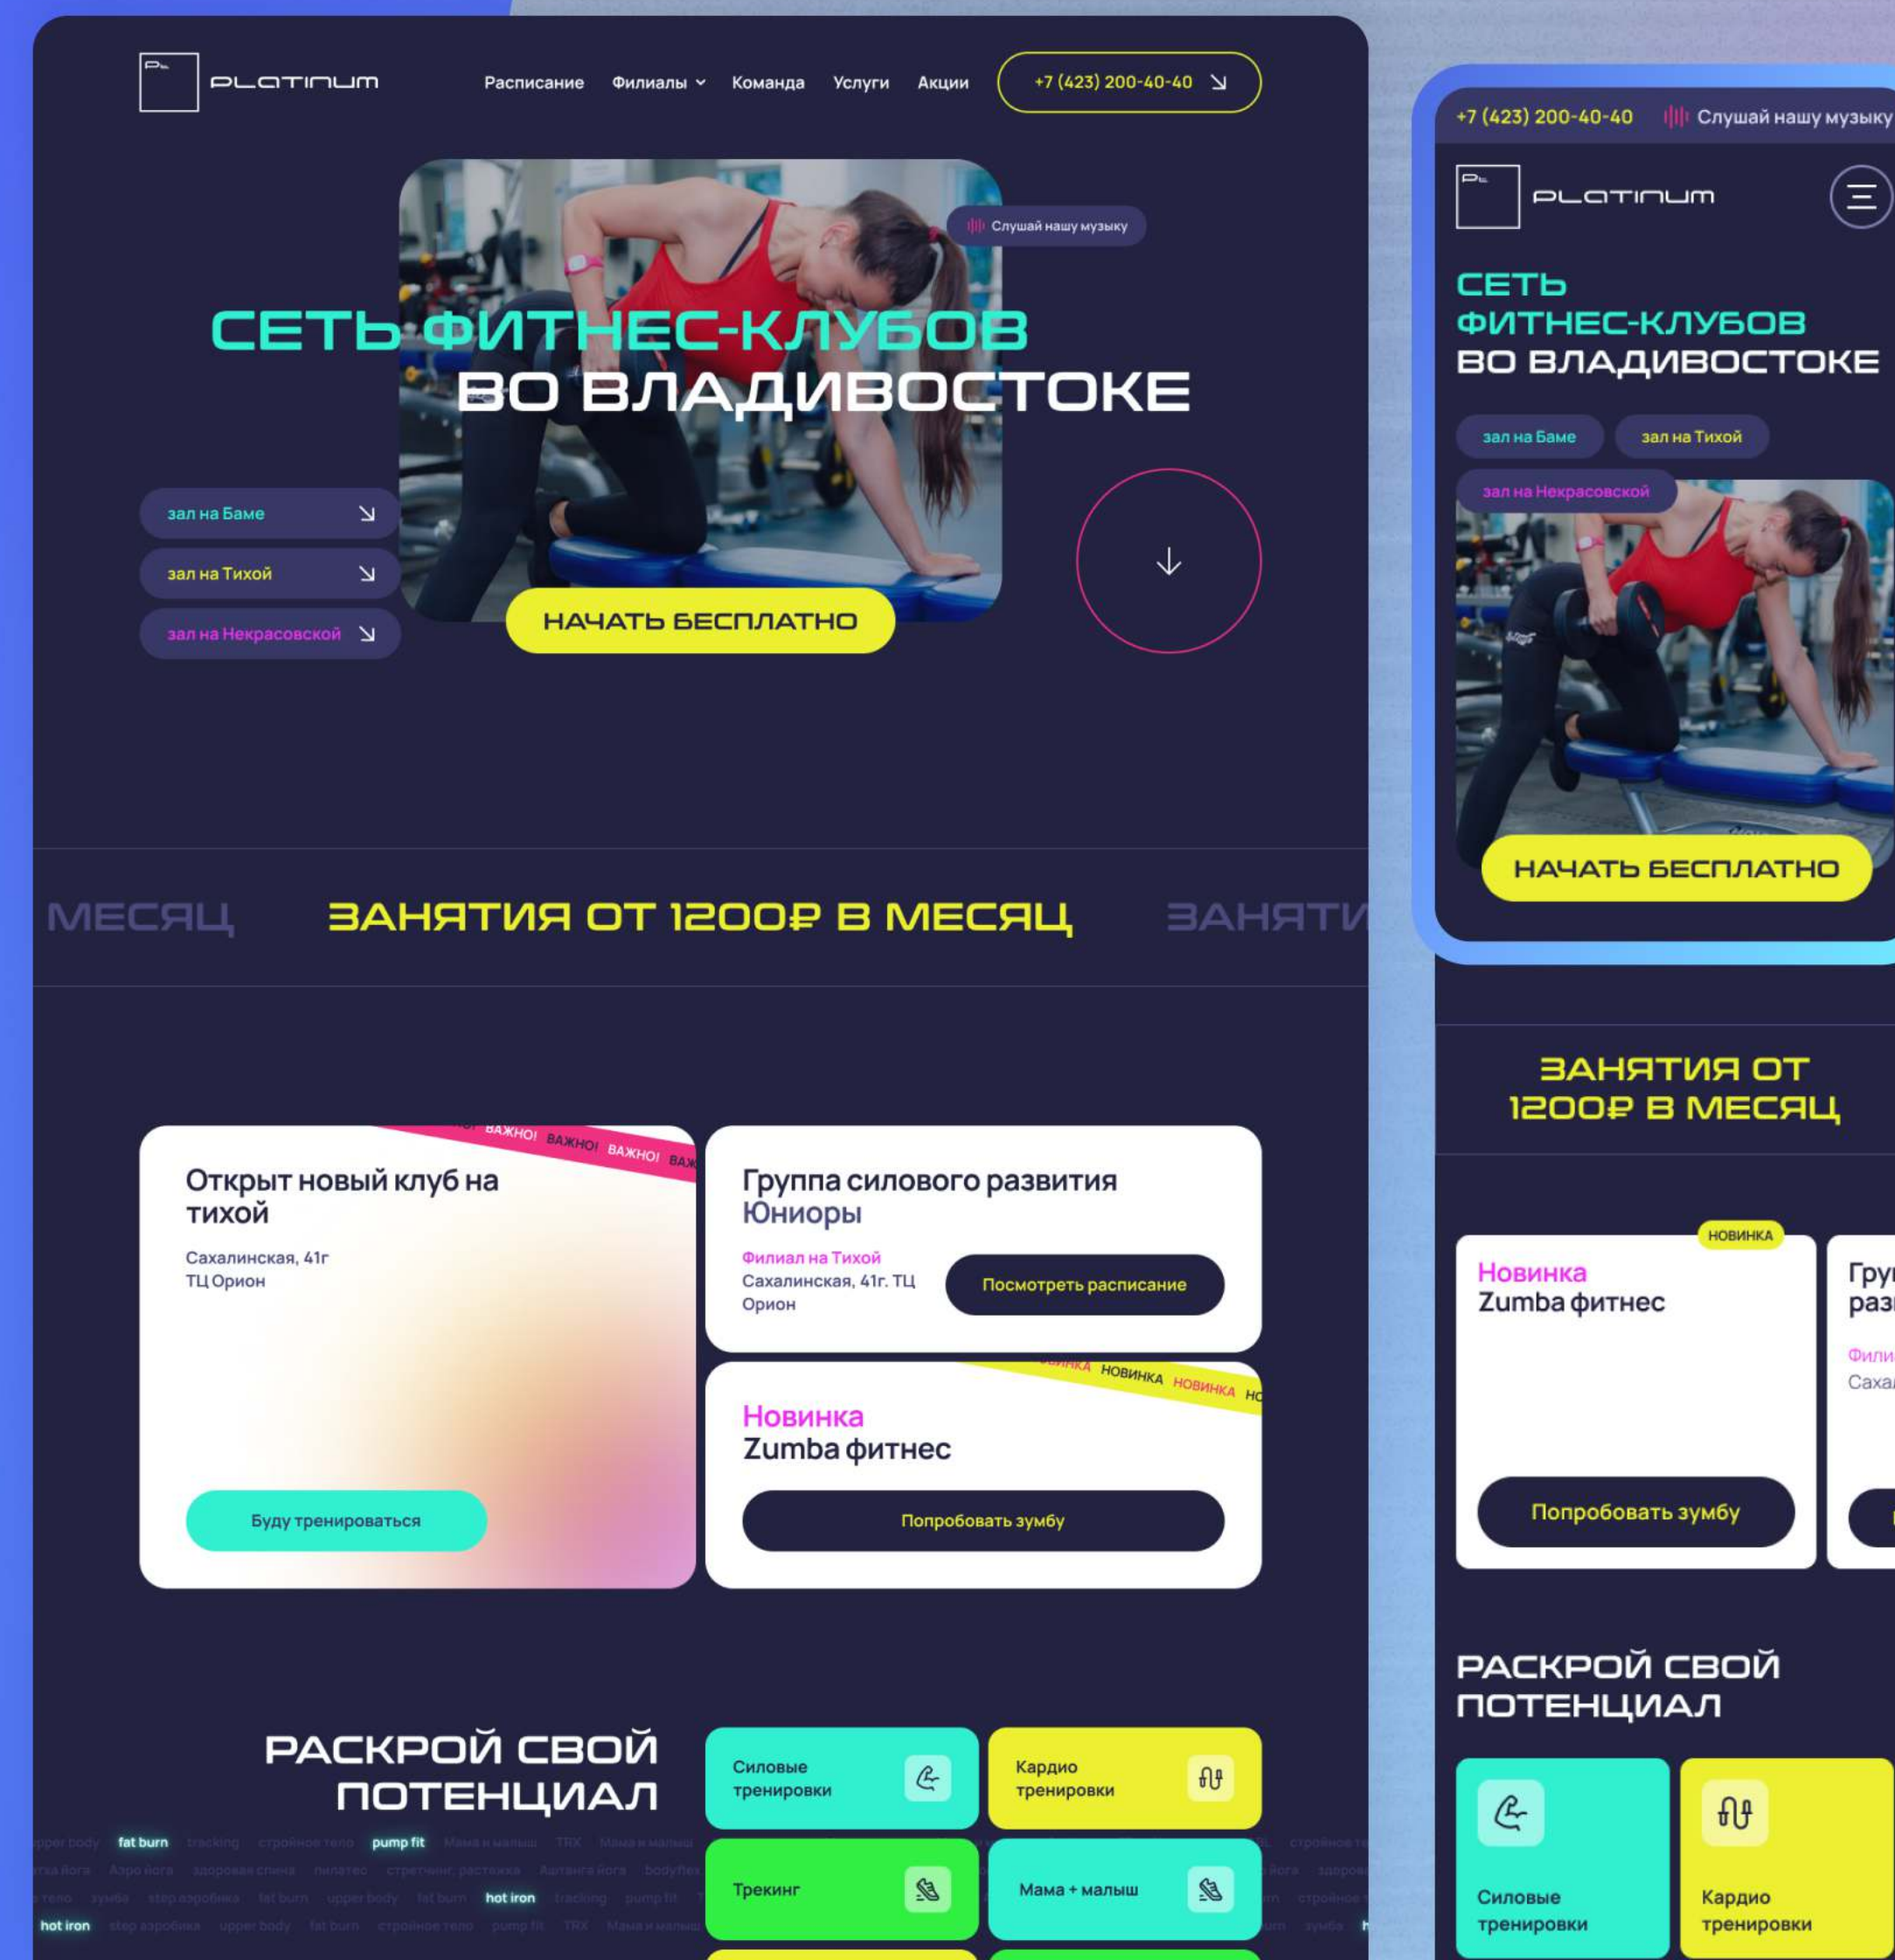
PLATINUM

Расписание Филиалы Команда Услуги Акции +7 (423) 200-40-40

Слушай нашу музыку

СЕТЬ ФИТНЕС-КЛУБОВ ВО ВЛАДИВОСТОКЕ

зал на Баме

зал на Тихой

зал на Некрасовской

НАЧАТЬ БЕСПЛАТНО

МЕСЯЦ ЗАНЯТИЯ ОТ 1200₽ В МЕСЯЦ ЗАНЯТИ

ВАЖНО! ВАЖНО! ВАЖНО! ВАЖ

Открыт новый клуб на тихой

Сахалинская, 41г ТЦ Орион

Буду тренироваться

Группа силового развития Юниоры

Филиал на Тихой

Сахалинская, 41г. ТЦ Орион

Посмотреть расписание

НОВИНКА НОВИНКА НОВИНКА НО

Новинка Zumba фитнес

Попробовать зумбу

РАСКРОЙ СВОЙ ПОТЕНЦИАЛ

Силовые тренировки

Кардио тренировки

Трекинг

Мама + малыш

fat burn pump fit hot iron hot iron

+7 (423) 200-40-40 Слушай нашу музыку

PLATINUM

СЕТЬ ФИТНЕС-КЛУБОВ ВО ВЛАДИВОСТОКЕ

зал на Баме

зал на Тихой

зал на Некрасовской

НАЧАТЬ БЕСПЛАТНО

ЗАНЯТИЯ ОТ 1200₽ В МЕСЯЦ

НОВИНКА

Новинка Zumba фитнес

Попробовать зумбу

Гру раз Фили Саха

РАСКРОЙ СВОЙ ПОТЕНЦИАЛ

Силовые тренировки

Кардио тренировки